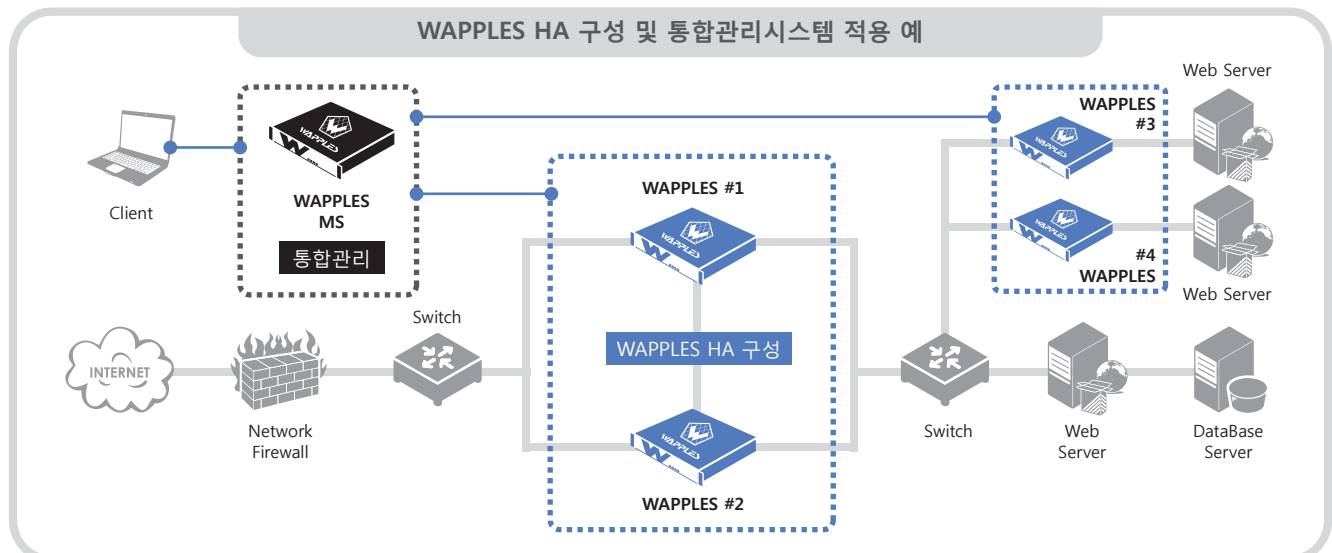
WAPPLES HA 구성 및 통합관리시스템 적용 예

Client

WAPPLES
MS

통합관리

WAPPLES #1

WAPPLES HA 구성

WAPPLES #2

Web Server

WAPPLES
#3

#4
WAPPLES

Web Server

INTERNET

Network
Firewall

Switch

Switch

Web
Server

DataBase
Server